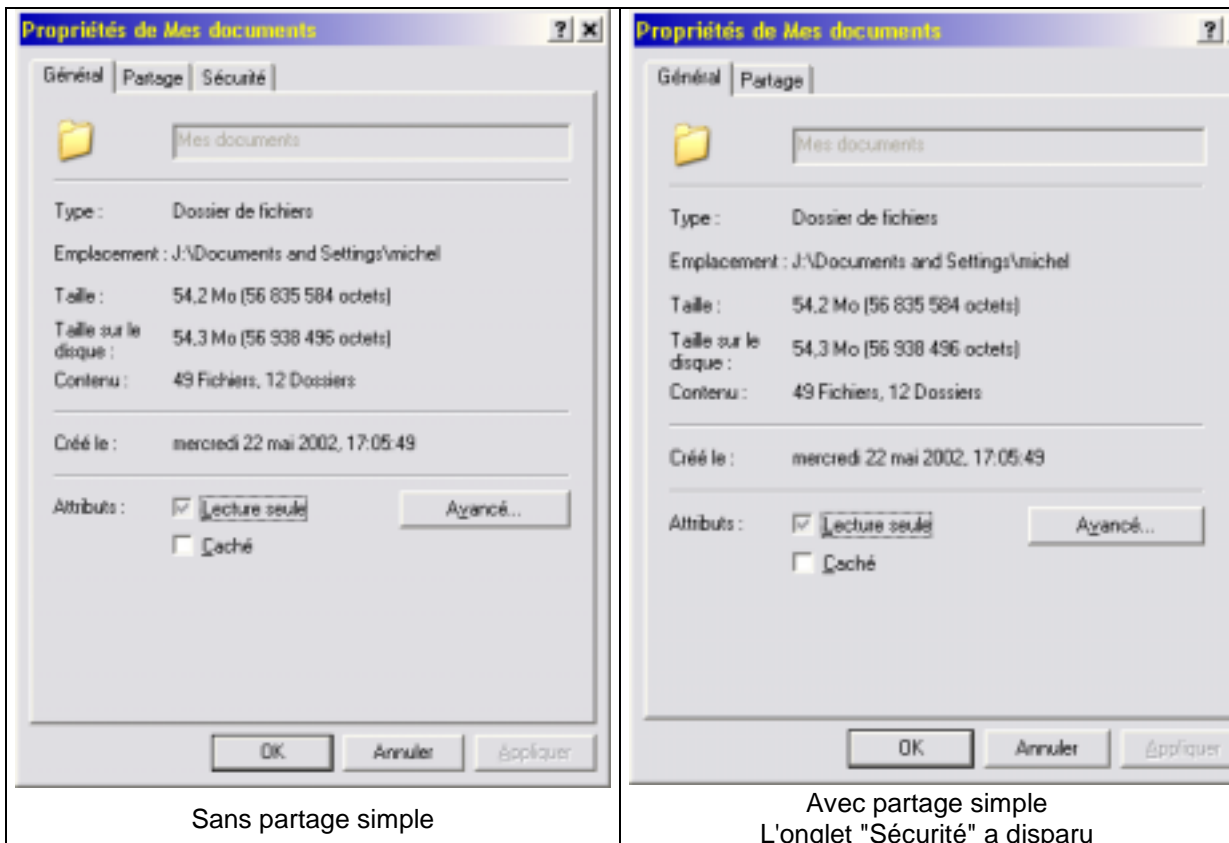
| Propriétés de Mes documents ? × | Propriétés de Mes documents ? |
|---|---|
| Général Partage Sécurité<br>Mes documents<br>Type : Dossier de fichiers<br>Emplacement : J:\Documents and Settings\michel<br>Taille : 54,2 Mo (56 835 584 octets)<br>Taille sur le disque : 54,3 Mo (56 938 496 octets)<br>Contenu : 49 Fichiers, 12 Dossiers<br>Créé le : mercredi 22 mai 2002, 17:05:49<br>Attributs : Lecture seule Avancé...<br>Caché<br>OK Annuler Appliquer | Général Partage<br>Mes documents<br>Type : Dossier de fichiers<br>Emplacement : J:\Documents and Settings\michel<br>Taille : 54,2 Mo (56 835 584 octets)<br>Taille sur le disque : 54,3 Mo (56 938 496 octets)<br>Contenu : 49 Fichiers, 12 Dossiers<br>Créé le : mercredi 22 mai 2002, 17:05:49<br>Attributs : Lecture seule Avancé...<br>Caché<br>OK Annuler Appliquer |
| Sans partage simple | Avec partage simple<br>L'onglet "Sécurité" a disparu |